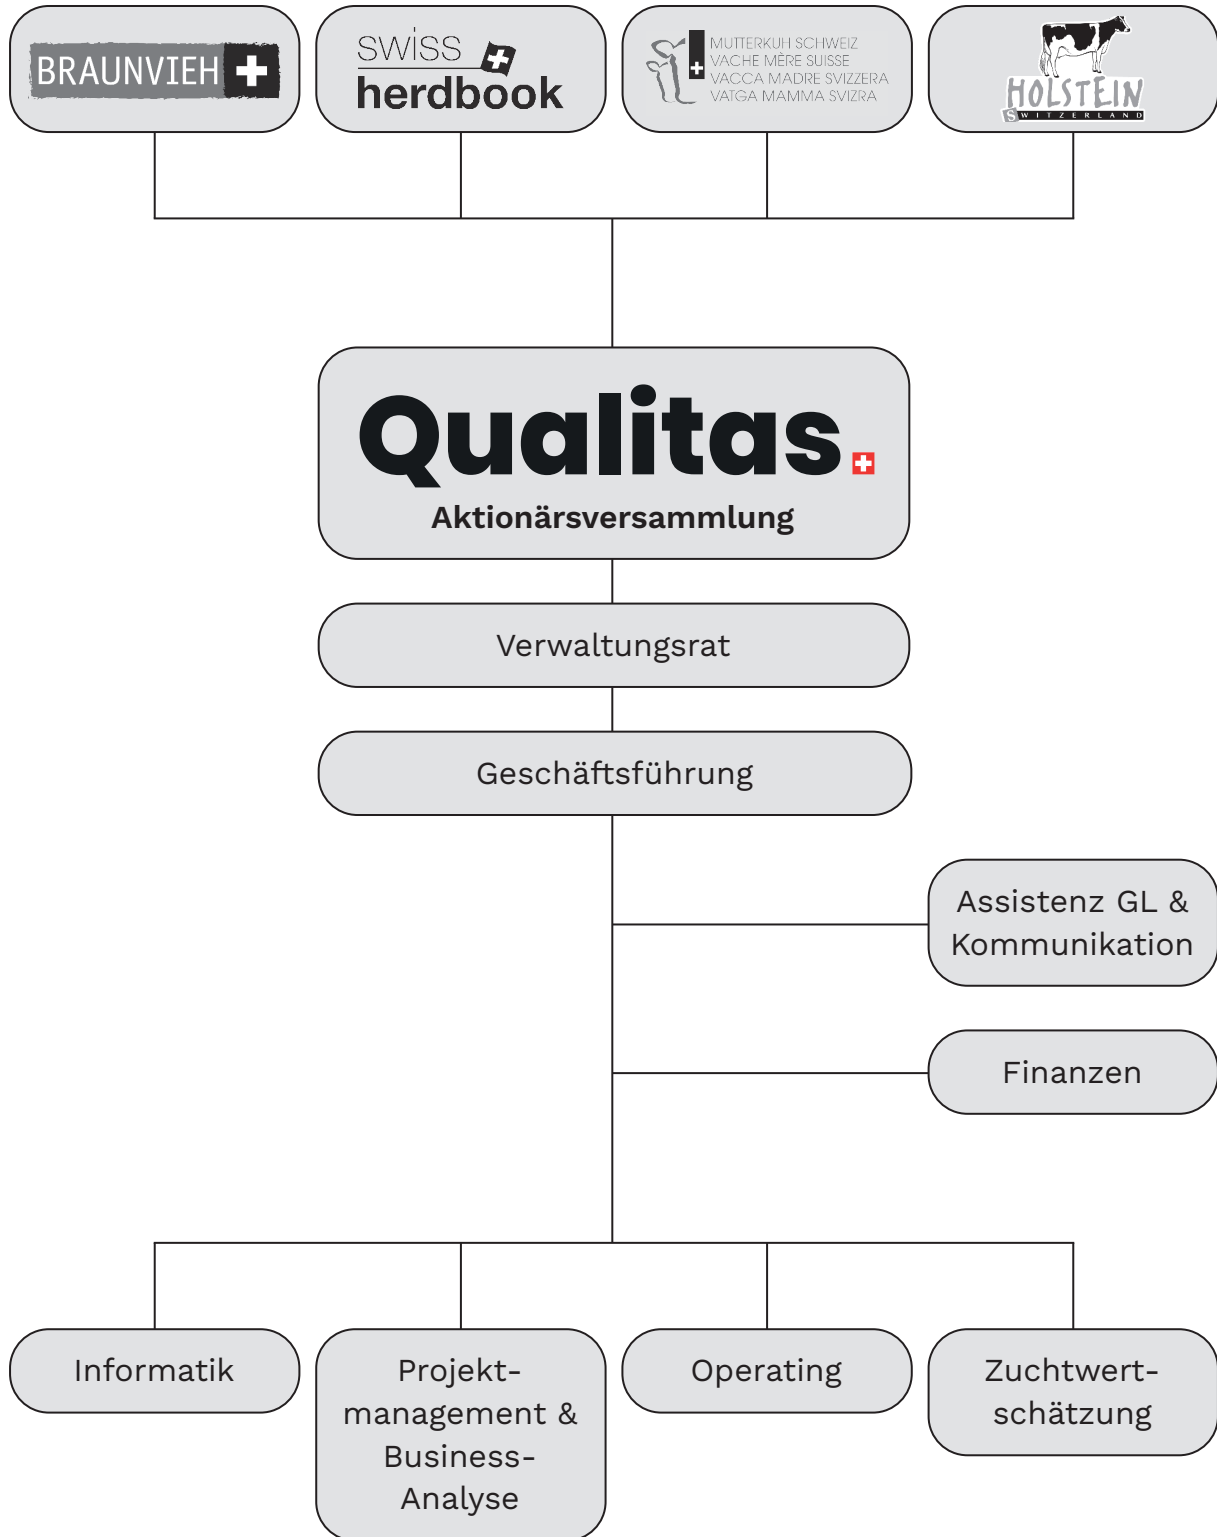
BRAUNVIEH

swiss herdbook

MUTTERKUH SCHWEIZ
VACHE MÈRE SUISSE
VACCA MADRE SVIZZERA
VATGA MAMMA SVIZRA

HOLSTEIN SWITZERLAND

Qualitas
Aktionärsversammlung

Verwaltungsrat

Geschäftsführung

Assistenz GL & Kommunikation

Finanzen

Informatik

Projektmanagement & Business-Analyse

Operating

Zuchtwertschätzung